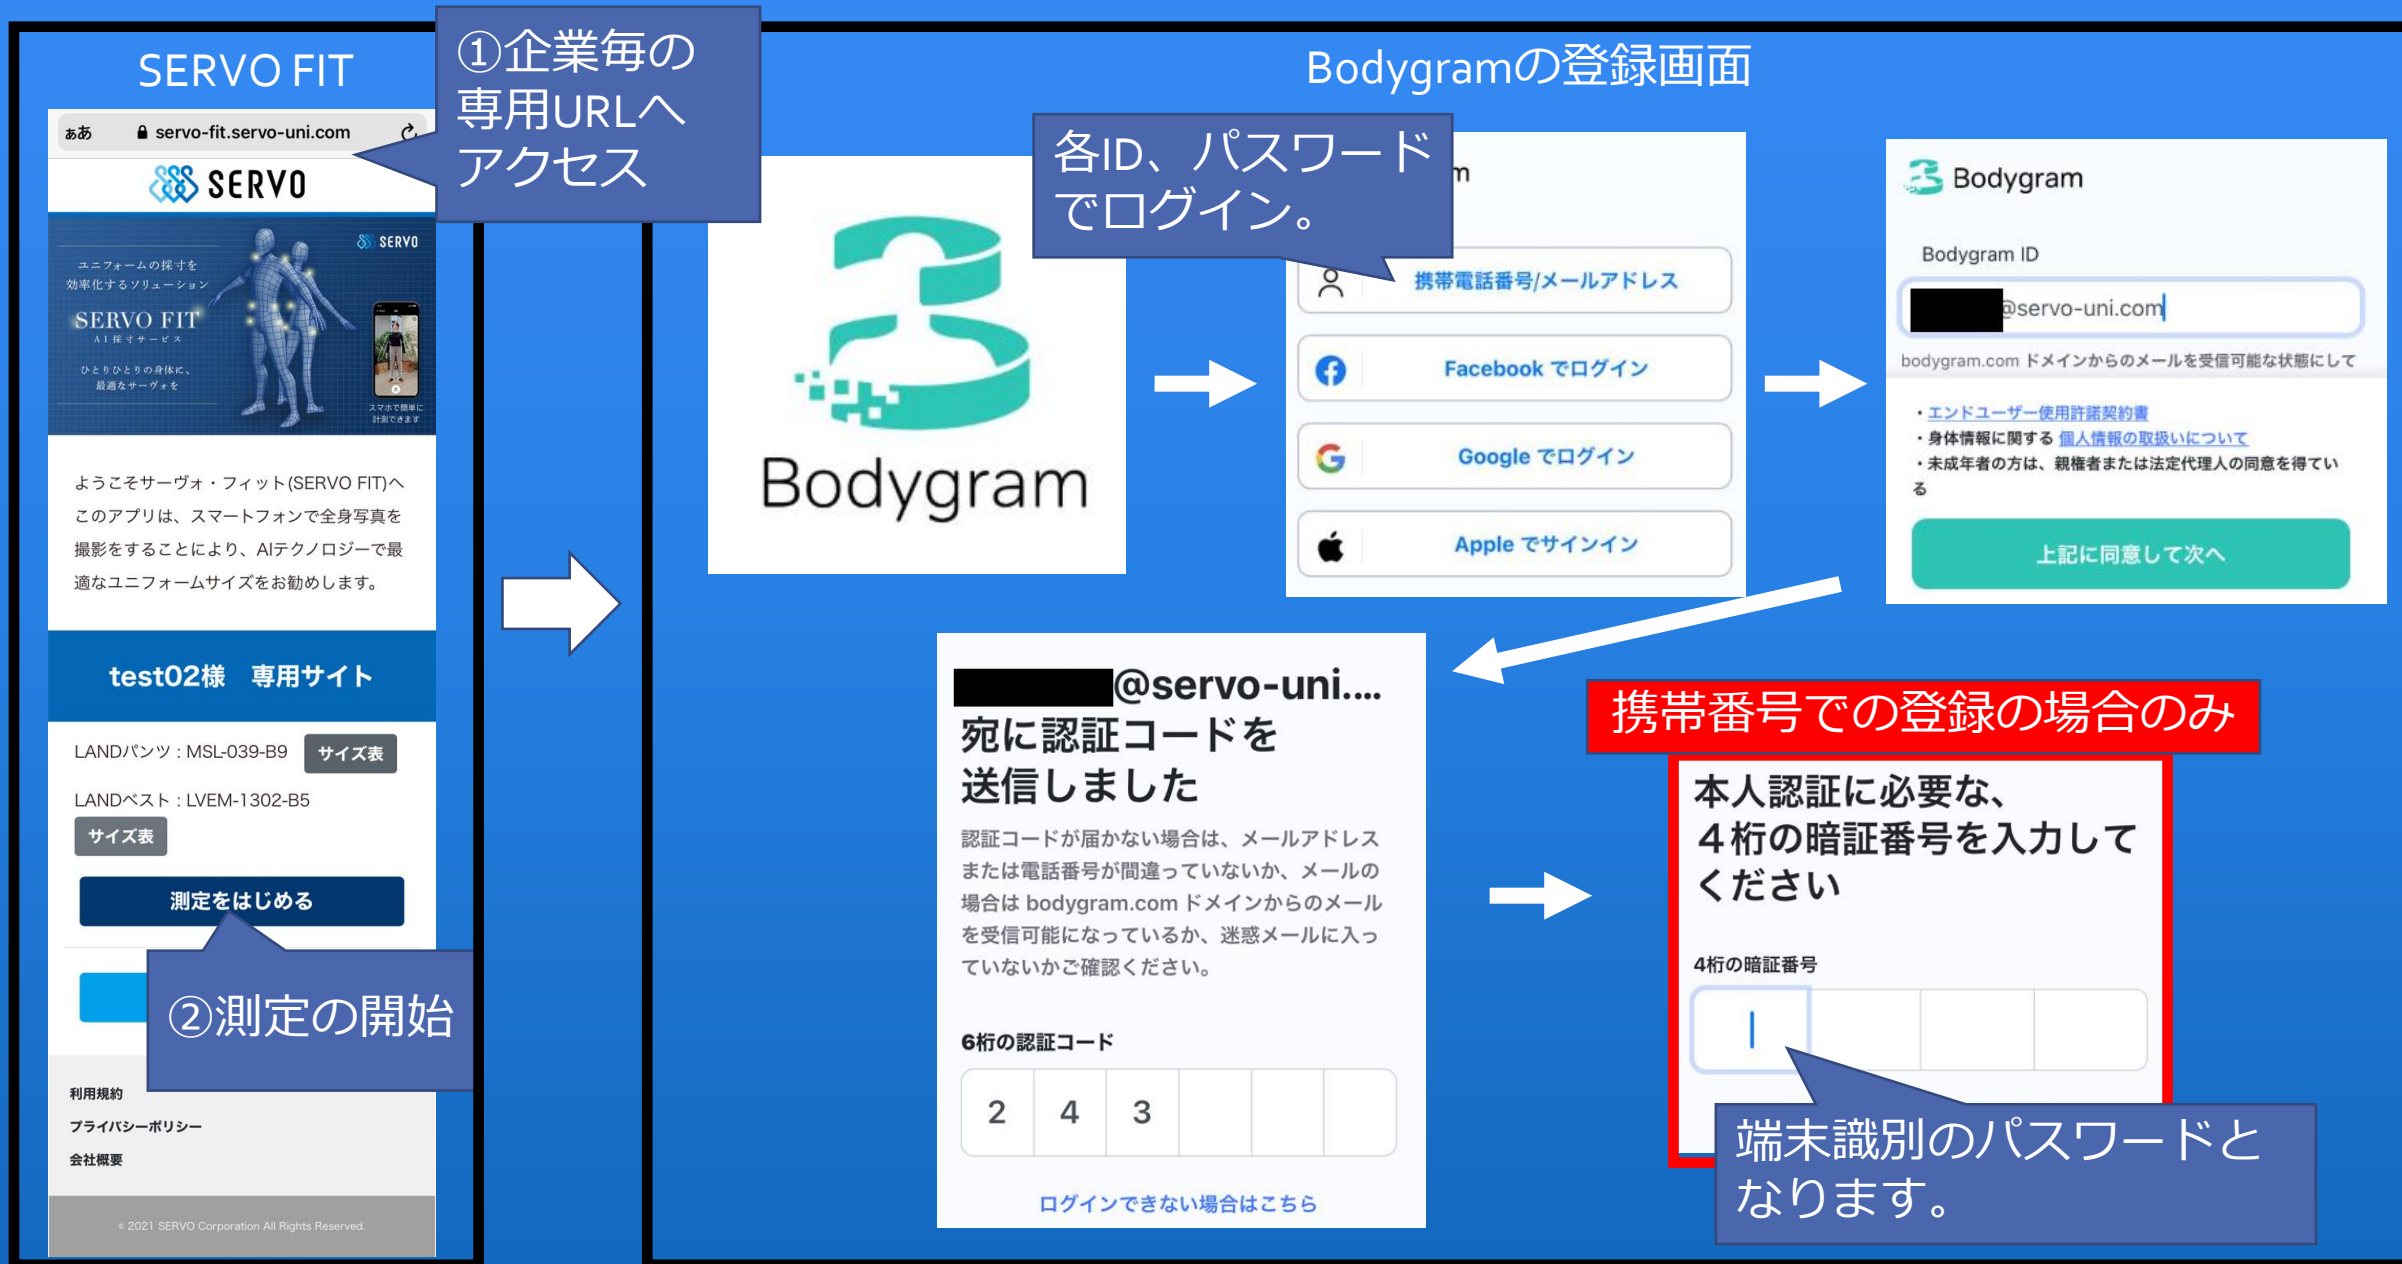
SERVO FIT

①企業毎の専用URLへアクセス

あぁ servo-fit.servo-uni.com

SERVO

SERVO

ユニフォームの採寸を効率化するソリューション

SERVO FIT
AI採寸サービス

ひとりひとりの身体に、最適なサーヴィを

スマホで簡単に計測できます

ようこそサーヴォ・フィット(SERVO FIT)へ
このアプリは、スマートフォンで全身写真を撮影をすることにより、AIテクノロジーで最適なユニフォームサイズをお勧めします。

test02様 専用サイト

LANDパンツ：MSL-039-B9 サイズ表

LANDベスト：LVEM-1302-B5
サイズ表

測定をはじめる

②測定の開始

利用規約
プライバシーポリシー
会社概要

© 2021 SERVO Corporation All Rights Reserved.

Bodygramの登録画面

Bodygram

各ID、パスワードでログイン。

m

携帯電話番号/メールアドレス

Facebook でログイン

Google でログイン

Apple でサインイン

Bodygram

Bodygram ID

@servo-uni.com

bodygram.com ドメインからのメールを受信可能な状態にして

・エンドユーザー使用許諾契約書
・身体情報に関する 個人情報の取扱いについて
・未成年者の方は、親権者または法定代理人の同意を得ている

上記に同意して次へ

@servo-uni....
宛に認証コードを送信しました

認証コードが届かない場合は、メールアドレスまたは電話番号が間違っていないか、メールの場合は bodygram.com ドメインからのメールを受信可能になっているか、迷惑メールに入っていないかご確認ください。

6桁の認証コード

2 4 3

ログインできない場合はこちら

携帯番号での登録の場合のみ

本人認証に必要な、
4桁の暗証番号を入力してください

4桁の暗証番号

端末識別のパスワードとなります。